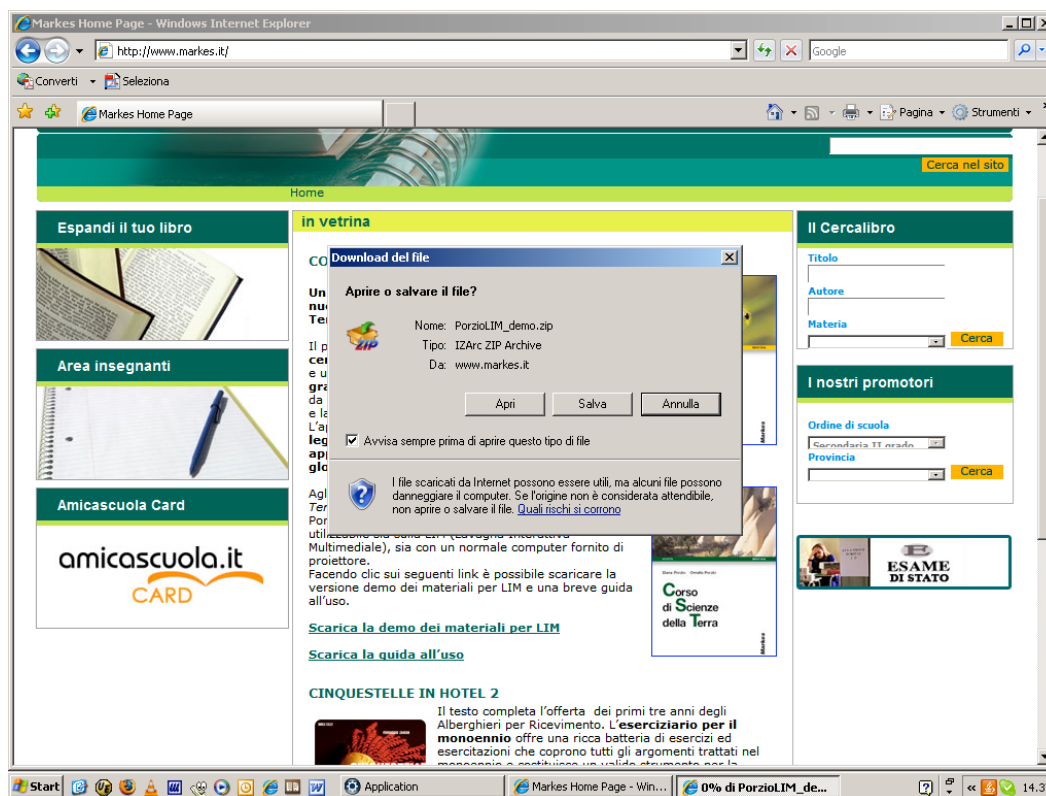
Markes Home Page - Windows Internet Explorer

http://www.markes.it/

Google

Converti Seleziona

Markes Home Page

Pagina Strumenti

Cerca nel sito

Home

Espandi il tuo libro

Area insegnanti

Amicascuola Card

amicascuola.it CARD

in vetrina

CO

Un nuo Ter

Il p cer e u gra da e la L'ap leg app glo

Agl Ter Por utilizzabile sia sulla LIM (Lavagna Interattiva Multimediale), sia con un normale computer fornito di proiettore.
Facendo clic sui seguenti link è possibile scaricare la versione demo dei materiali per LIM e una breve guida all'uso.

Scarica la demo dei materiali per LIM

Scarica la guida all'uso

Corso di Scienze della Terra

CINQUESTELLE IN HOTEL 2

Il testo completa l'offerta dei primi tre anni degli Alberghieri per Ricevimento. L'eserciziario per il monoennio offre una ricca batteria di esercizi ed esercitazioni che coprono tutti gli argomenti trattati nel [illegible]

Download del file

Aprire o salvare il file?

Nome: PorzioLIM_demo.zip
Tipo: IZArc ZIP Archive
Da: www.markes.it

Apri Salva Annulla

Avvisa sempre prima di aprire questo tipo di file

I file scaricati da Internet possono essere utili, ma alcuni file possono danneggiare il computer. Se l'origine non è considerata attendibile, non aprire o salvare il file. Quali rischi si corrono

Il Cercalibro

Titolo

Autore

Materia

Cerca

I nostri promotori

Ordine di scuola

Secondaria II grado

Provincia

Cerca

ESAME DI STATO

Start Application Markes Home Page - Win... 0% di PorzioLIM_de... 14.3